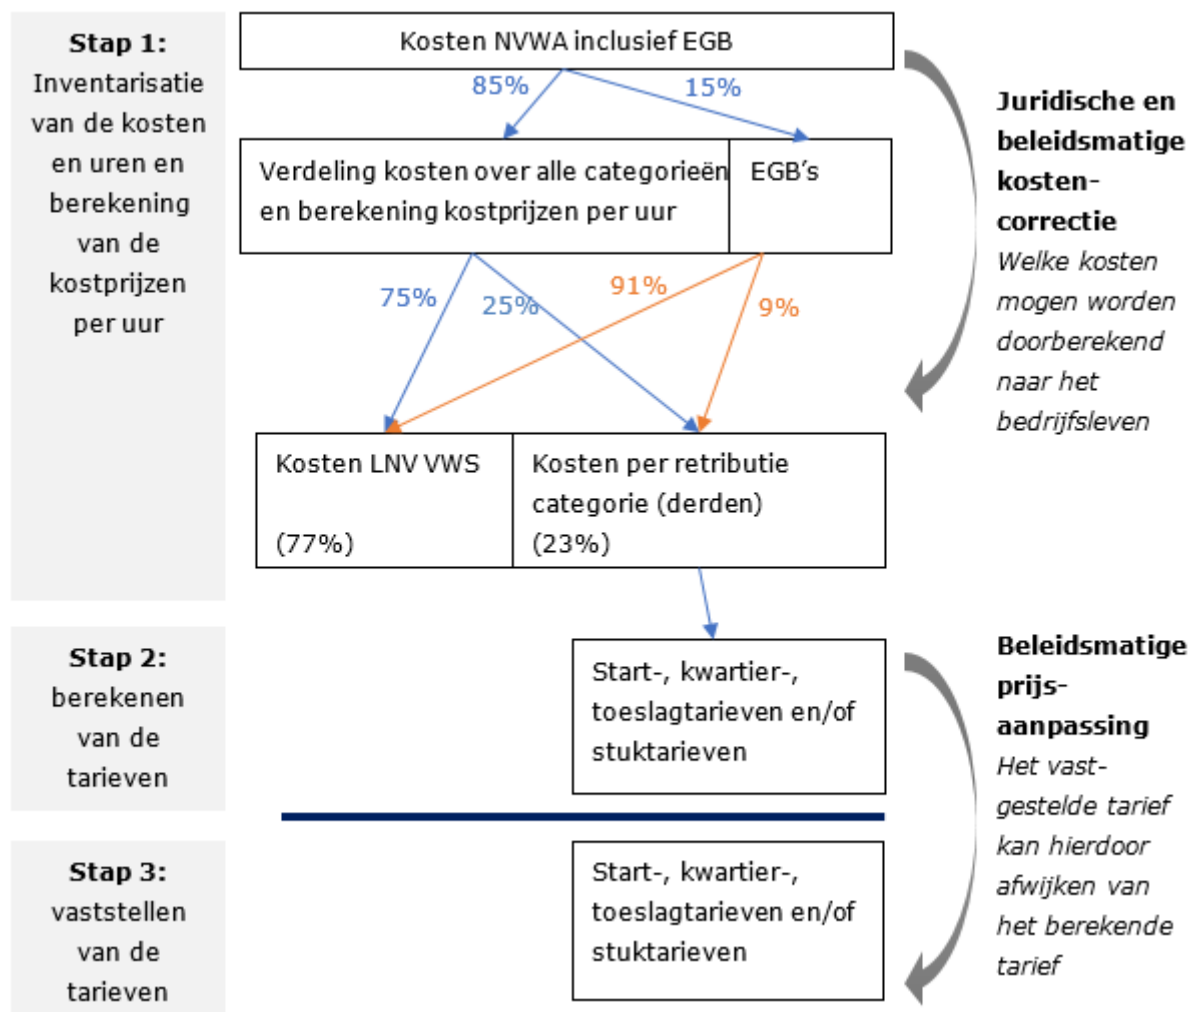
**Stap 1:** Inventarisatie van de kosten en uren en berekening van de kostprijzen per uur

Kosten NVWA inclusief EGB

85%

15%

Verdeling kosten over alle categorieën en berekening kostprijzen per uur

EGB's

75%

25%

91%

9%

Kosten LNV VWS

(77%)

Kosten per retributie categorie (derden)

(23%)

**Juridische en beleidsmatige kosten-correctie**

*Welke kosten mogen worden doorberekend naar het bedrijfsleven*

**Stap 2:** berekenen van de tarieven

Start-, kwartier-, toeslagtarieven en/of stuktarieven

**Stap 3:** vaststellen van de tarieven

Start-, kwartier-, toeslagtarieven en/of stuktarieven

**Beleidsmatige prijs-aanpassing**

*Het vast-gestelde tarief kan hierdoor afwijken van het berekende tarief*